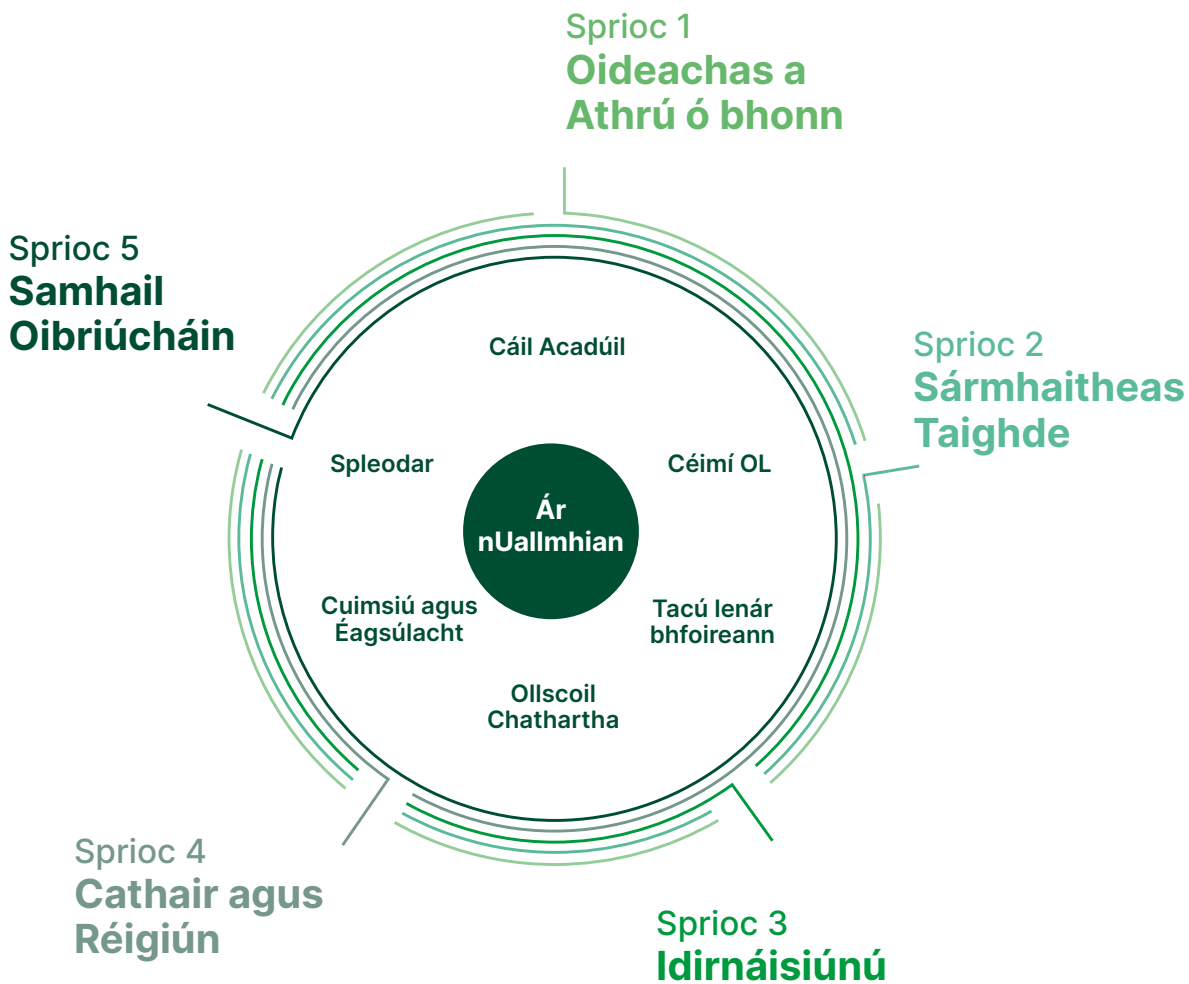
Sprioc 1
Oideachas a Athrú ó bhonn

Sprioc 5
Samhail Oibriúcháin

Sprioc 2
Sármhaitheas Taighde

Cáil Acadúil

Spleodar

Céimí OL

Ár nUallmhian

Cuimsiú agus Éagsúlacht

Tacú lenár bhfoireann

Ollscoil Chathartha

Sprioc 4
Cathair agus Réigiún

Sprioc 3
Idirnáisiúnú